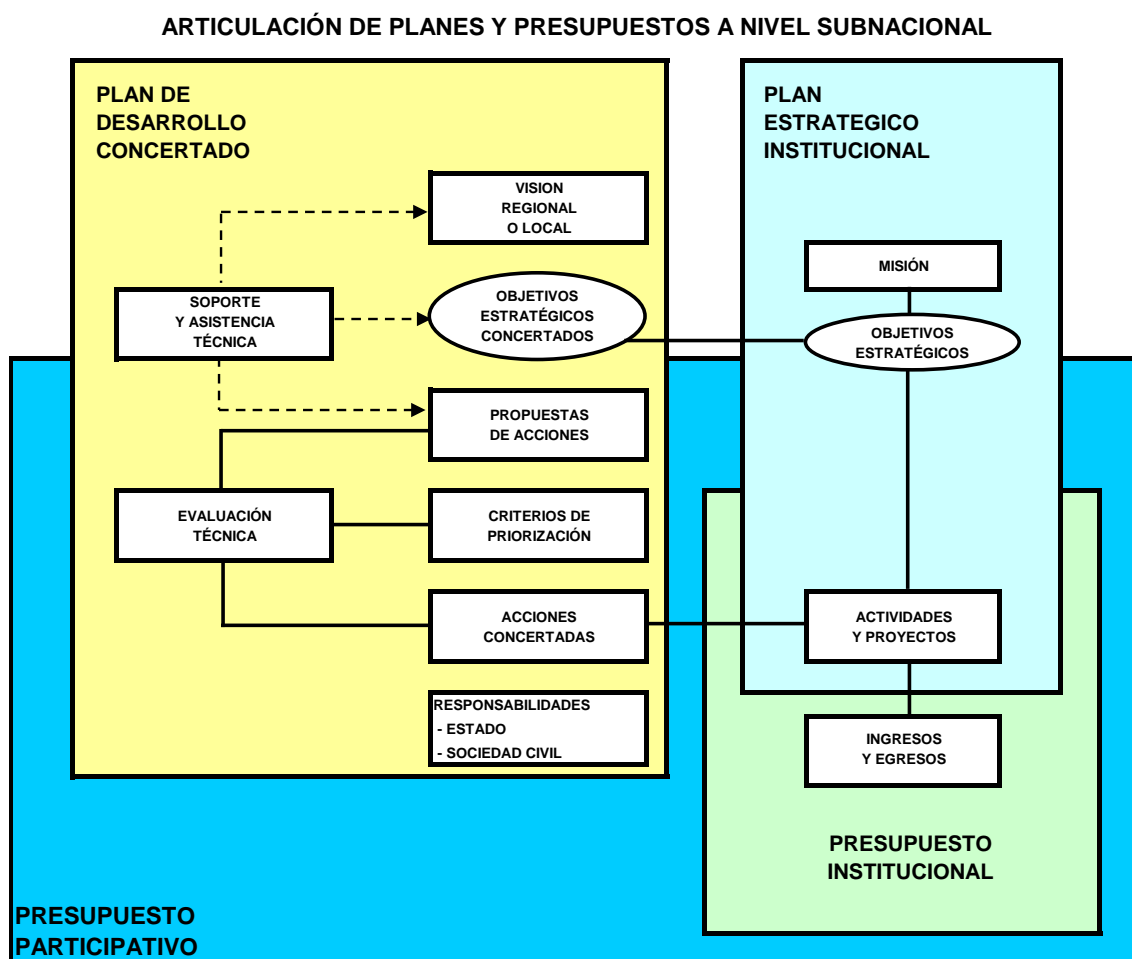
ARTICULACIÓN DE PLANES Y PRESUPUESTOS A NIVEL SUBNACIONAL

PLAN DE DESARROLLO CONCERTADO

VISION REGIONAL O LOCAL

SOPORTE Y ASISTENCIA TÉCNICA

OBJETIVOS ESTRATÉGICOS CONCERTADOS

PROPUESTAS DE ACCIONES

EVALUACIÓN TÉCNICA

CRITERIOS DE PRIORIZACIÓN

ACCIONES CONCERTADAS

RESPONSABILIDADES
- ESTADO
- SOCIEDAD CIVIL

PLAN ESTRATEGICO INSTITUCIONAL

MISIÓN

OBJETIVOS ESTRATÉGICOS

ACTIVIDADES Y PROYECTOS

INGRESOS Y EGRESOS

PRESUPUESTO INSTITUCIONAL

PRESUPUESTO PARTICIPATIVO